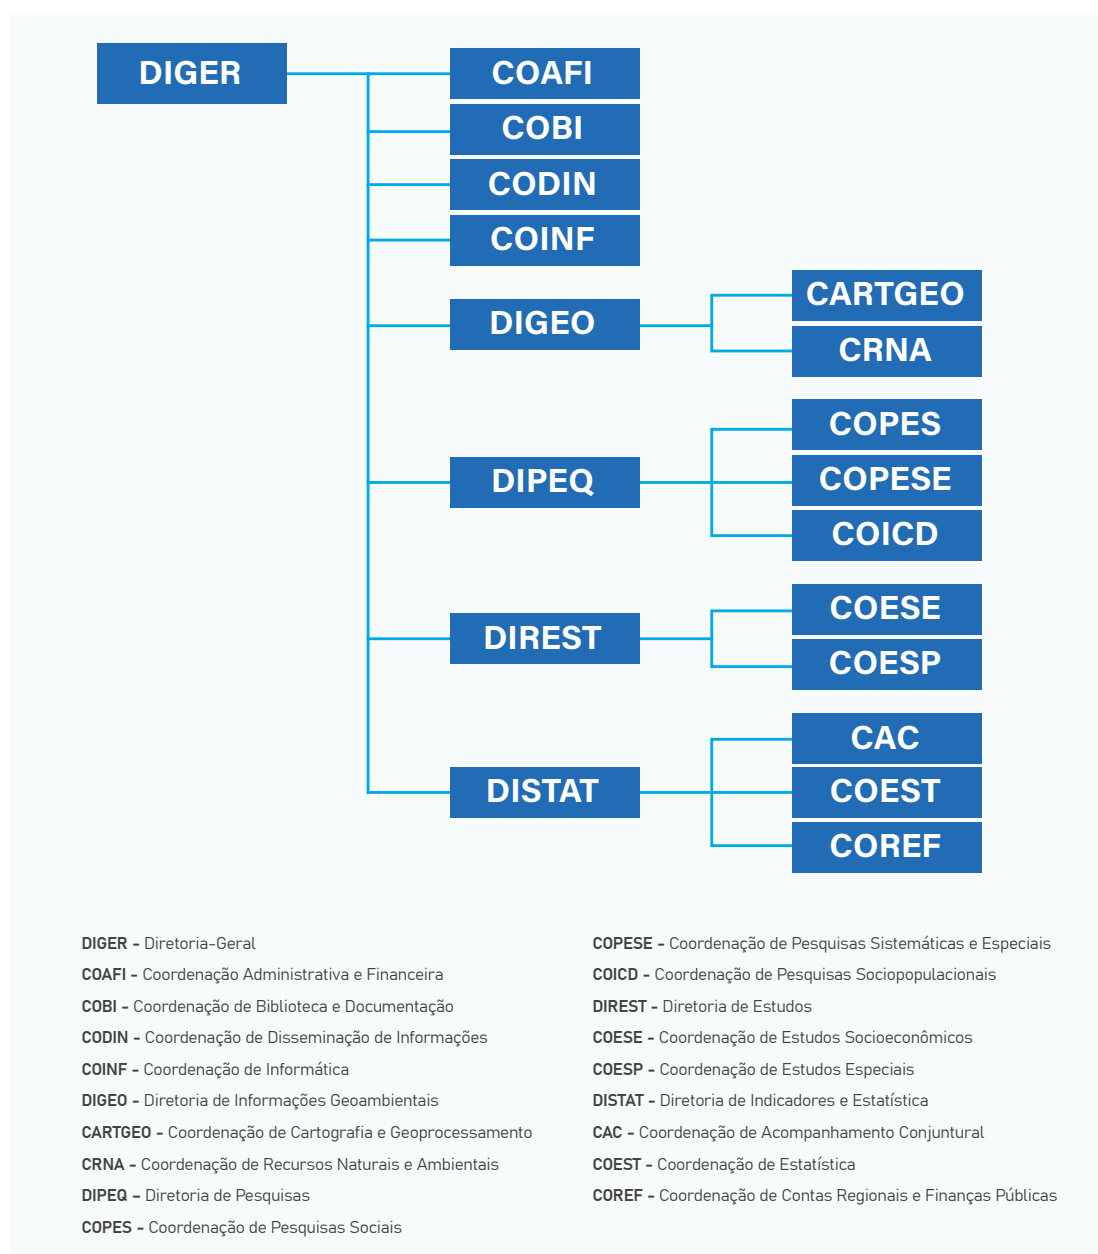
DIGER

COAFI

COBI

CODIN

COINF

DIGEO

CARTGEO

CRNA

DIPEQ

COPES

COPESE

COICD

DIREST

COESE

COESP

DISTAT

CAC

COEST

COREF

DIGER - Diretoria-Geral

COAFI - Coordenação Administrativa e Financeira

COBI - Coordenação de Biblioteca e Documentação

CODIN - Coordenação de Disseminação de Informações

COINF - Coordenação de Informática

DIGEO - Diretoria de Informações Geoambientais

CARTGEO - Coordenação de Cartografia e Geoprocessamento

CRNA - Coordenação de Recursos Naturais e Ambientais

DIPEQ - Diretoria de Pesquisas

COPES - Coordenação de Pesquisas Sociais

COPESE - Coordenação de Pesquisas Sistemáticas e Especiais

COICD - Coordenação de Pesquisas Sociopopulacionais

DIREST - Diretoria de Estudos

COESE - Coordenação de Estudos Socioeconômicos

COESP - Coordenação de Estudos Especiais

DISTAT - Diretoria de Indicadores e Estatística

CAC - Coordenação de Acompanhamento Conjuntural

COEST - Coordenação de Estatística

COREF - Coordenação de Contas Regionais e Finanças Públicas